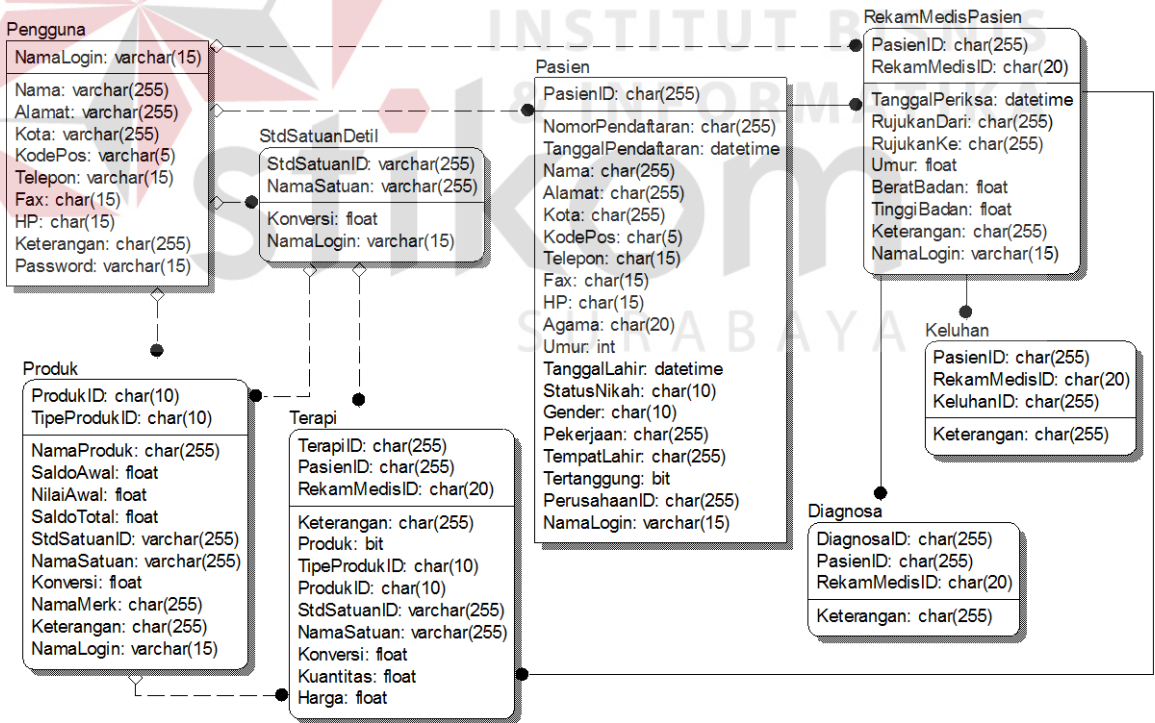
INSTITUT BISNIS & INFORMATIKA
stikom
SURABAYA

Pengguna
NamaLogin: varchar(15)
Nama: varchar(255)
Alamat: varchar(255)
Kota: varchar(255)
KodePos: varchar(5)
Telepon: varchar(15)
Fax: char(15)
HP: char(15)
Keterangan: char(255)
Password: varchar(15)

StdSatuanDetil
StdSatuanID: varchar(255)
NamaSatuan: varchar(255)
Konversi: float
NamaLogin: varchar(15)

Pasien
PasienID: char(255)
NomorPendaftaran: char(255)
TanggalPendaftaran: datetime
Nama: char(255)
Alamat: char(255)
Kota: char(255)
KodePos: char(5)
Telepon: char(15)
Fax: char(15)
HP: char(15)
Agama: char(20)
Umur: int
TanggalLahir: datetime
StatusNikah: char(10)
Gender: char(10)
Pekerjaan: char(255)
TempatLahir: char(255)
Tertanggung: bit
PerusahaanID: char(255)
NamaLogin: varchar(15)

RekamMedisPasien
PasienID: char(255)
RekamMedisID: char(20)
TanggalPeriksa: datetime
RujukanDari: char(255)
RujukanKe: char(255)
Umur: float
BeratBadan: float
TinggiBadan: float
Keterangan: char(255)
NamaLogin: varchar(15)

Keluhan
PasienID: char(255)
RekamMedisID: char(20)
KeluhanID: char(255)
Keterangan: char(255)

Produk
ProdukID: char(10)
TipeProdukID: char(10)
NamaProduk: char(255)
SaldoAwal: float
NilaiAwal: float
SaldoTotal: float
StdSatuanID: varchar(255)
NamaSatuan: varchar(255)
Konversi: float
NamaMerk: char(255)
Keterangan: char(255)
NamaLogin: varchar(15)

Terapi
TerapiID: char(255)
PasienID: char(255)
RekamMedisID: char(20)
Keterangan: char(255)
Produk: bit
TipeProdukID: char(10)
ProdukID: char(10)
StdSatuanID: varchar(255)
NamaSatuan: varchar(255)
Konversi: float
Kuantitas: float
Harga: float

Diagnosa
DiagnosaID: char(255)
PasienID: char(255)
RekamMedisID: char(20)
Keterangan: char(255)